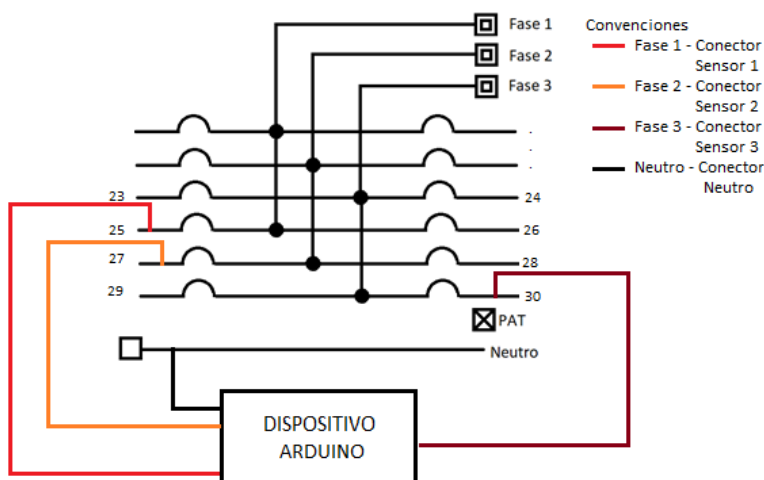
Fase 1
Fase 2
Fase 3

Convenciones
Fase 1 - Conector Sensor 1
Fase 2 - Conector Sensor 2
Fase 3 - Conector Sensor 3
Neutro - Conector Neutro

.
.
23
24
25
26
27
28
29
30

PAT
Neutro

DISPOSITIVO ARDUINO